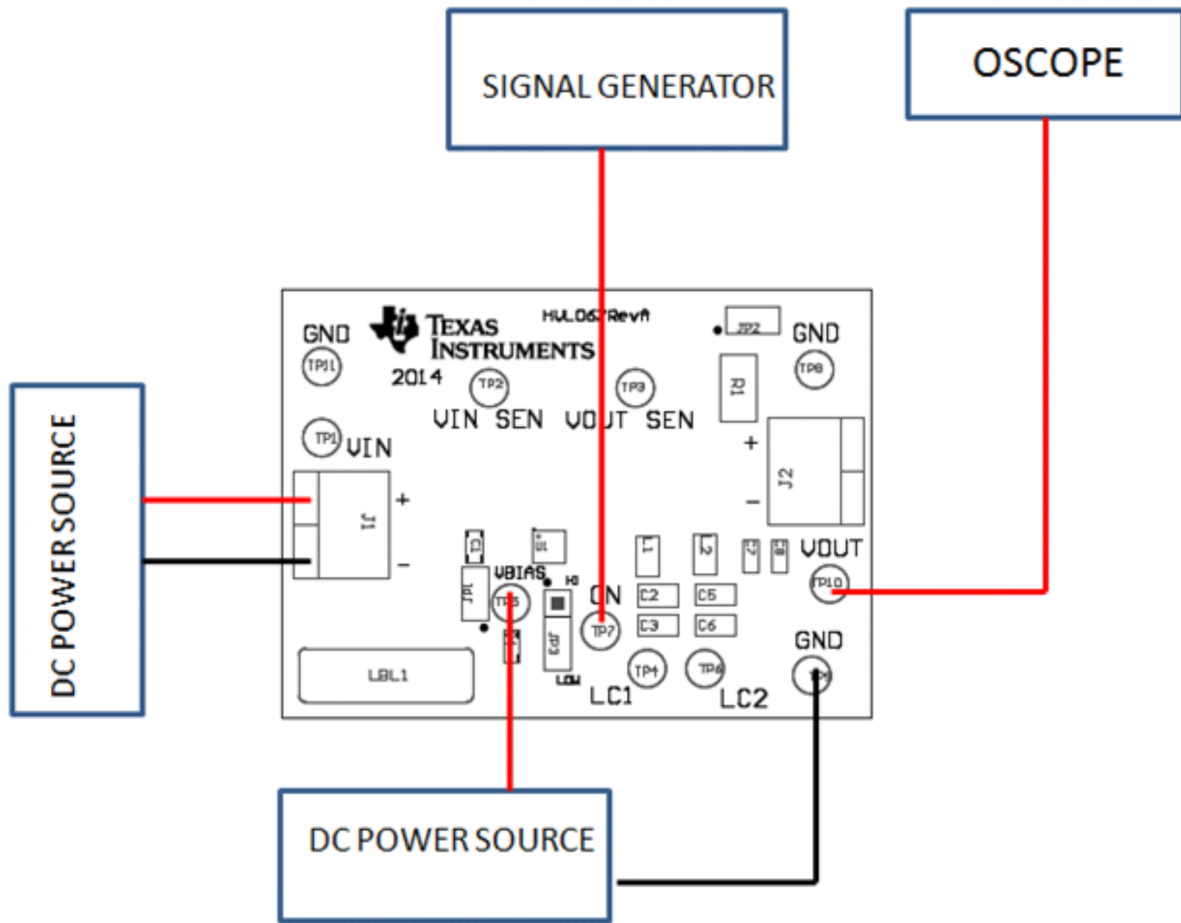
SIGNAL GENERATOR

OSCOPE

TEXAS INSTRUMENTS

HVL067RevA

JP2

GND

GND

TP11

2014

TP2

TP3

TP8

R1

VIN SEN VOUT SEN

TP1

VIN

+

J2

−

J1

+

−

DC POWER SOURCE

C1

S1

L1

L2

C7

C8

VOUT

VBIAS

HI

ON

JP1

TP5

C2

C5

TP10

C3

C6

TP7

JP3

GND

LBL1

TP4

TP6

TP9

LOW

LC1

LC2

DC POWER SOURCE